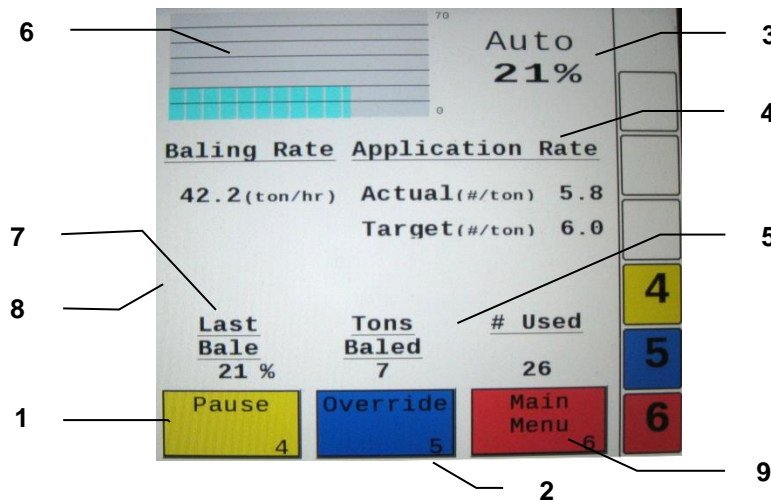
6

70

0

Auto
21%

3

4

Baling Rate

Application Rate

42.2(ton/hr)

Actual(#/ton) 5.8

Target(#/ton) 6.0

5

7

8

Last Bale
21 %

Tons Baled
7

# Used
26

4

5

6

1

Pause
4

Override
5

Main Menu
6

6

9

2